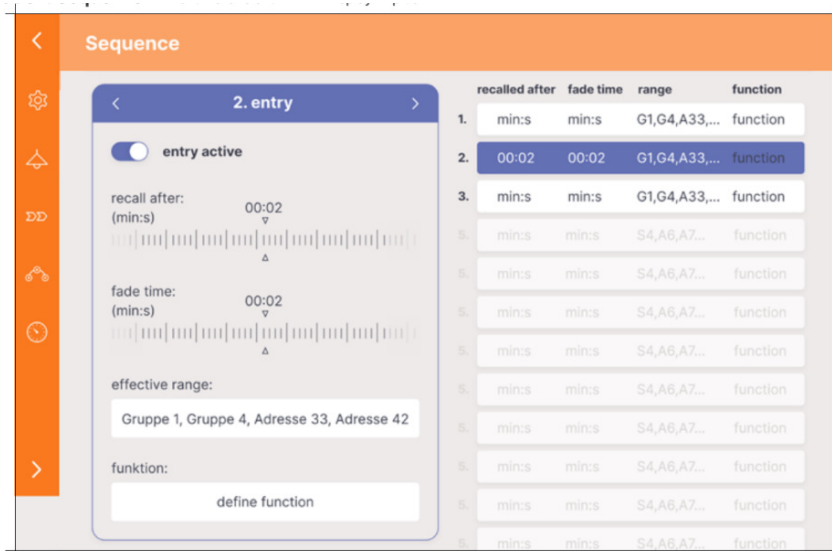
Sequence

2. entry

entry active

recall after:
(min:s)
00:02

fade time:
(min:s)
00:02

effective range:
Gruppe 1, Gruppe 4, Adresse 33, Adresse 42

funktion:
define function

| | recalled after | fade time | range | function |
|---|---|---|---|---|
| 1. | min:s | min:s | G1,G4,A33,... | function |
| 2. | 00:02 | 00:02 | G1,G4,A33,... | function |
| 3. | min:s | min:s | G1,G4,A33,... | function |
| 5. | min:s | min:s | S4,A6,A7... | function |
| 5. | min:s | min:s | S4,A6,A7... | function |
| 5. | min:s | min:s | S4,A6,A7... | function |
| 5. | min:s | min:s | S4,A6,A7... | function |
| 5. | min:s | min:s | S4,A6,A7... | function |
| 5. | min:s | min:s | S4,A6,A7... | function |
| 5. | min:s | min:s | S4,A6,A7... | function |
| 5. | min:s | min:s | S4,A6,A7... | function |
| 5. | min:s | min:s | S4,A6,A7... | function |